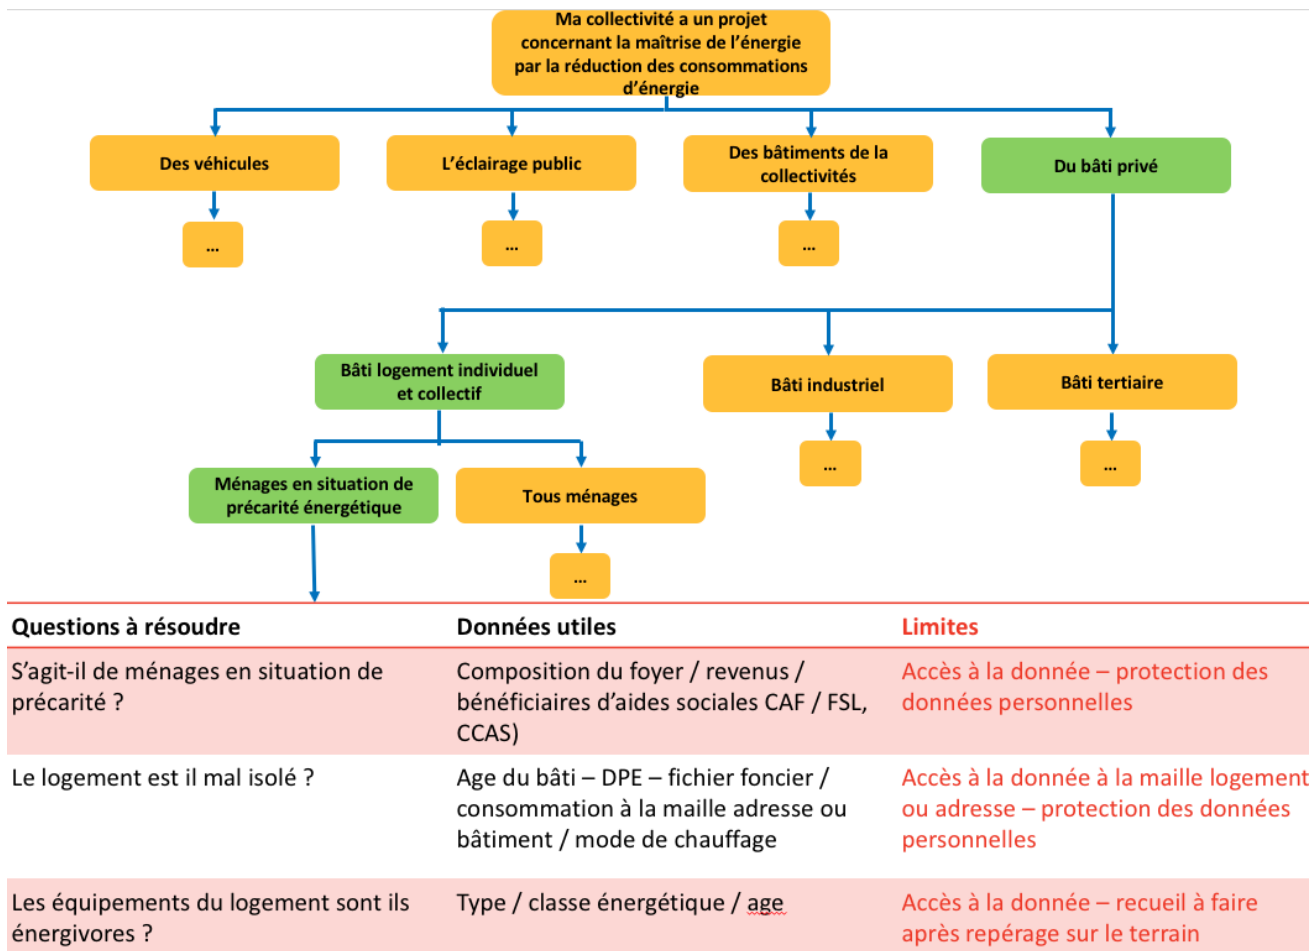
Ma collectivité a un projet concernant la maîtrise de l'énergie par la réduction des consommations d'énergie

Des véhicules

…

L'éclairage public

…

Des bâtiments de la collectivités

…

Du bâti privé

Bâti logement individuel et collectif

Bâti industriel

…

Bâti tertiaire

…

Ménages en situation de précarité énergétique

Tous ménages

…

| Questions à résoudre | Données utiles | Limites |
|---|---|---|
| S'agit-il de ménages en situation de précarité ? | Composition du foyer / revenus / bénéficiaires d'aides sociales CAF / FSL, CCAS) | Accès à la donnée – protection des données personnelles |
| Le logement est il mal isolé ? | Age du bâti – DPE – fichier foncier / consommation à la maille adresse ou bâtiment / mode de chauffage | Accès à la donnée à la maille logement ou adresse – protection des données personnelles |
| Les équipements du logement sont ils énergivores ? | Type / classe énergétique / age | Accès à la donnée – recueil à faire après repérage sur le terrain |